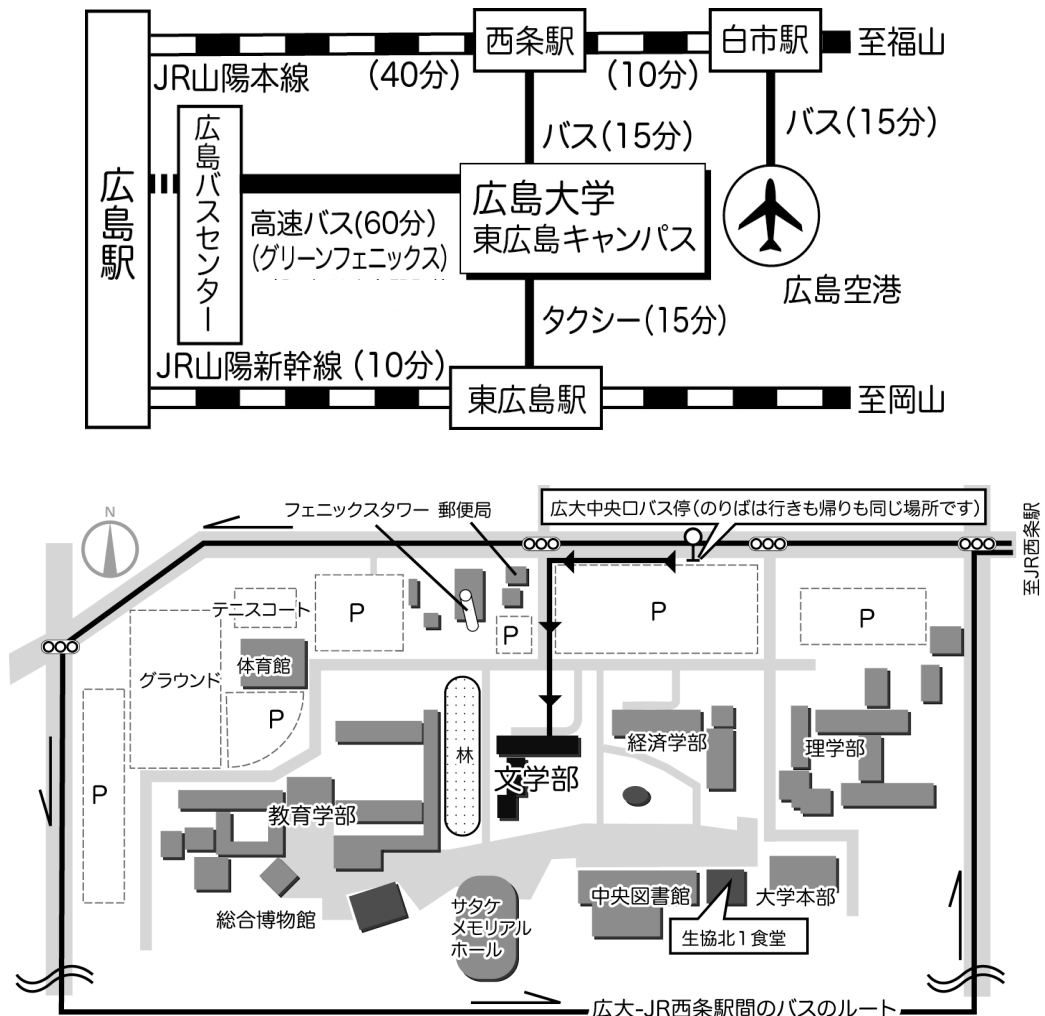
西条駅
白市駅
至福山
JR山陽本線
(40分)
(10分)
広島駅
広島バスセンター
バス(15分)
バス(15分)
高速バス(60分)
(グリーンフェニックス)
広島大学
東広島キャンパス
広島空港
タクシー(15分)
JR山陽新幹線 (10分)
東広島駅
至岡山

N
フェニックスタワー
郵便局
広大中央口バス停(のりばは行きも帰りも同じ場所です)
至JR西条駅
テニスコート
P
P
P
P
グラウンド
体育館
P
林
経済学部
理学部
P
文学部
教育学部
総合博物館
サタケメモリアルホール
中央図書館
大学本部
生協北1食堂
広大-JR西条駅間のバスのルート